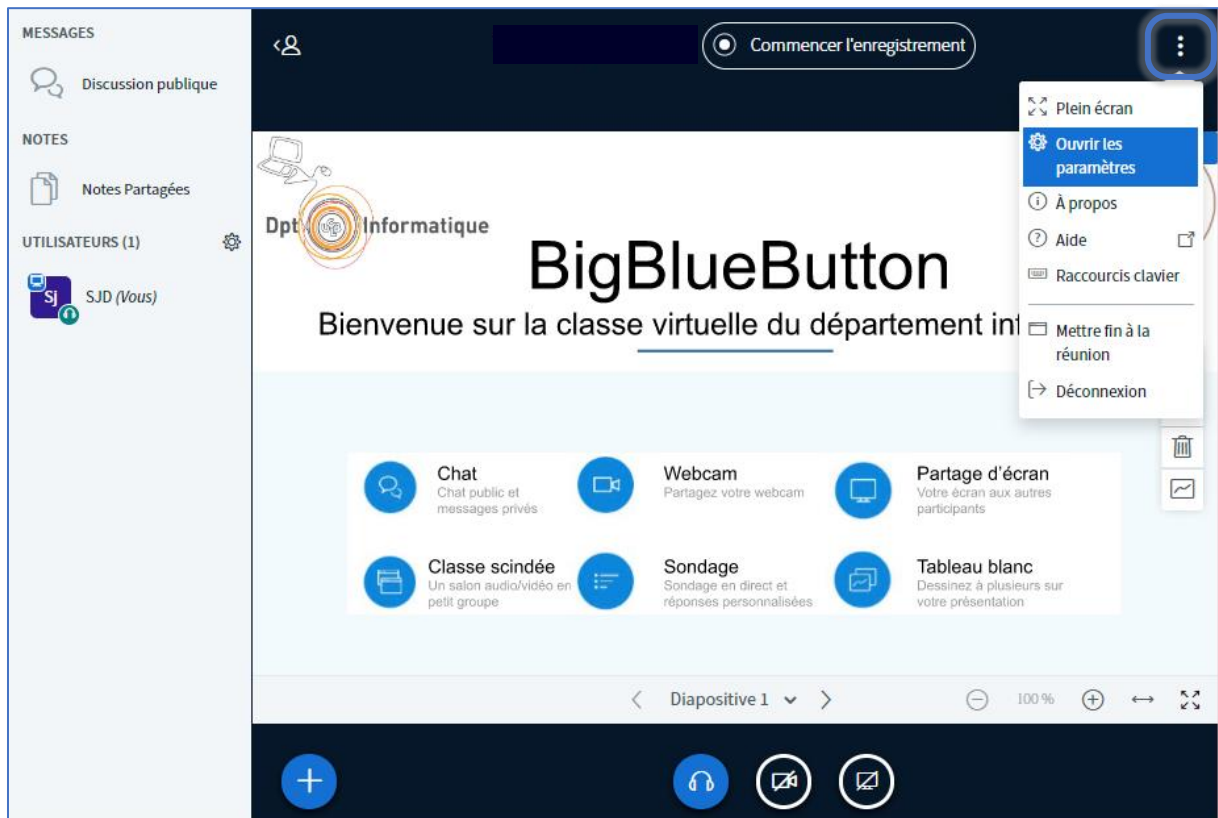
MESSAGES

Discussion publique

NOTES

Notes Partagées

UTILISATEURS (1)

SJ

SJD *(Vous)*

Commencer l'enregistrement

Plein écran

Ouvrir les paramètres

À propos

Aide

Raccourcis clavier

Mettre fin à la réunion

Déconnexion

Dpt Informatique

BigBlueButton

Bienvenue sur la classe virtuelle du département int

Chat
Chat public et messages privés

Webcam
Partagez votre webcam

Partage d'écran
Votre écran aux autres participants

Classe scindée
Un salon audio/vidéo en petit groupe

Sondage
Sondage en direct et réponses personnalisées

Tableau blanc
Dessinez à plusieurs sur votre présentation

Diapositive 1

100 %